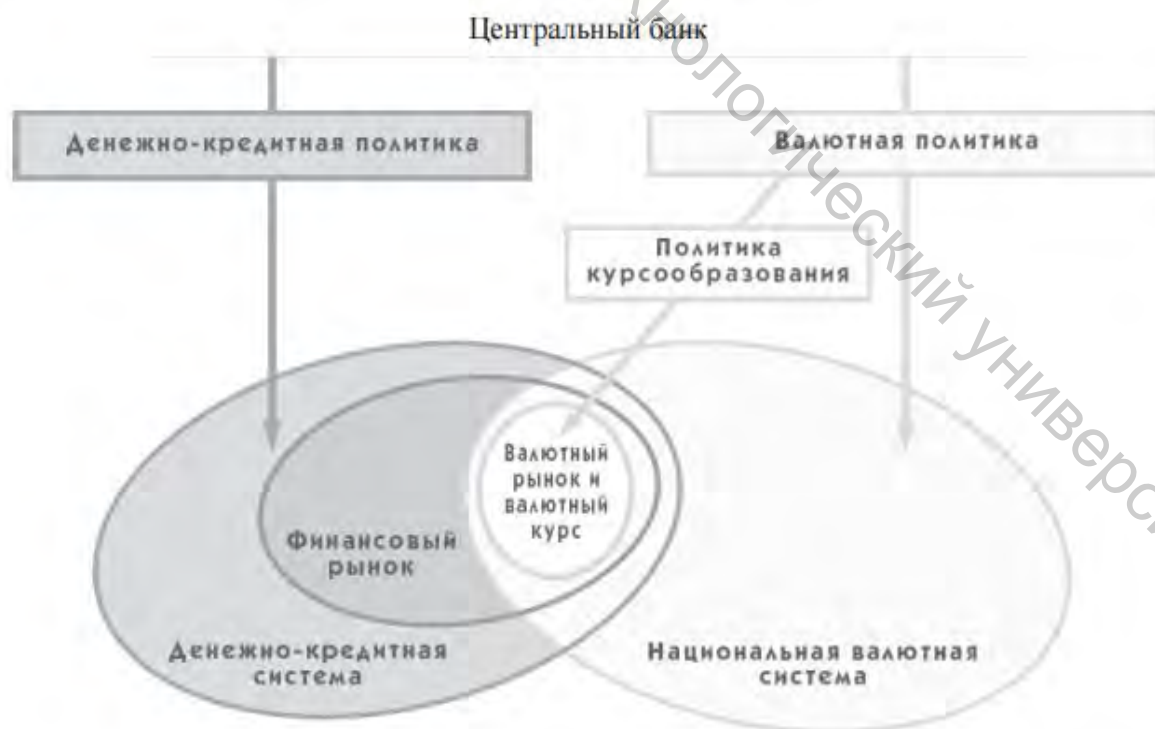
Центральный банк

Денежно-кредитная политика

Валютная политика

Политика курсообразования

Валютный рынок и валютный курс

Финансовый рынок

Денежно-кредитная система

Национальная валютная система

ологический универс